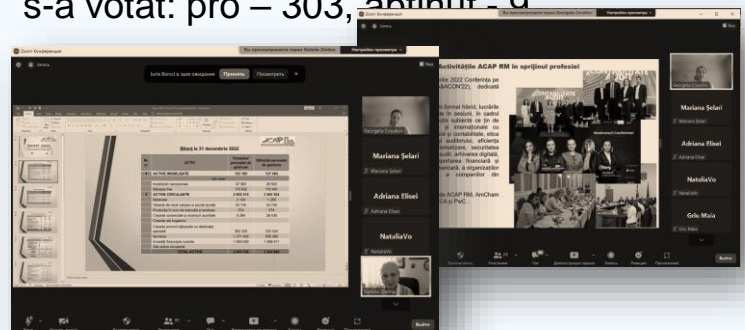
s-a votat: pro – 303, abținut - 9

Zoom Конференция

Вы просматриваете экран Natalia Ziebea

Настройки просмотра

Iurie Borsci в зале ожидания

Принять

Посмотреть

Bilanț la 31 decembrie 2022

ACAP

ACTIVE

ACTIVE IMOBILIZATE

ACTIVE CIRCULANTE

TOTAL ACTIVE

Georgeta Crosdon

Mariana Șelari

Mariana Șelari

Adriana Elisei

Adriana Elisei

NataliaVo

NataliaVo

Activitățile ACAP RM în sprijinul profesiei

Grîu Maia

Grîu Maia

Выйти